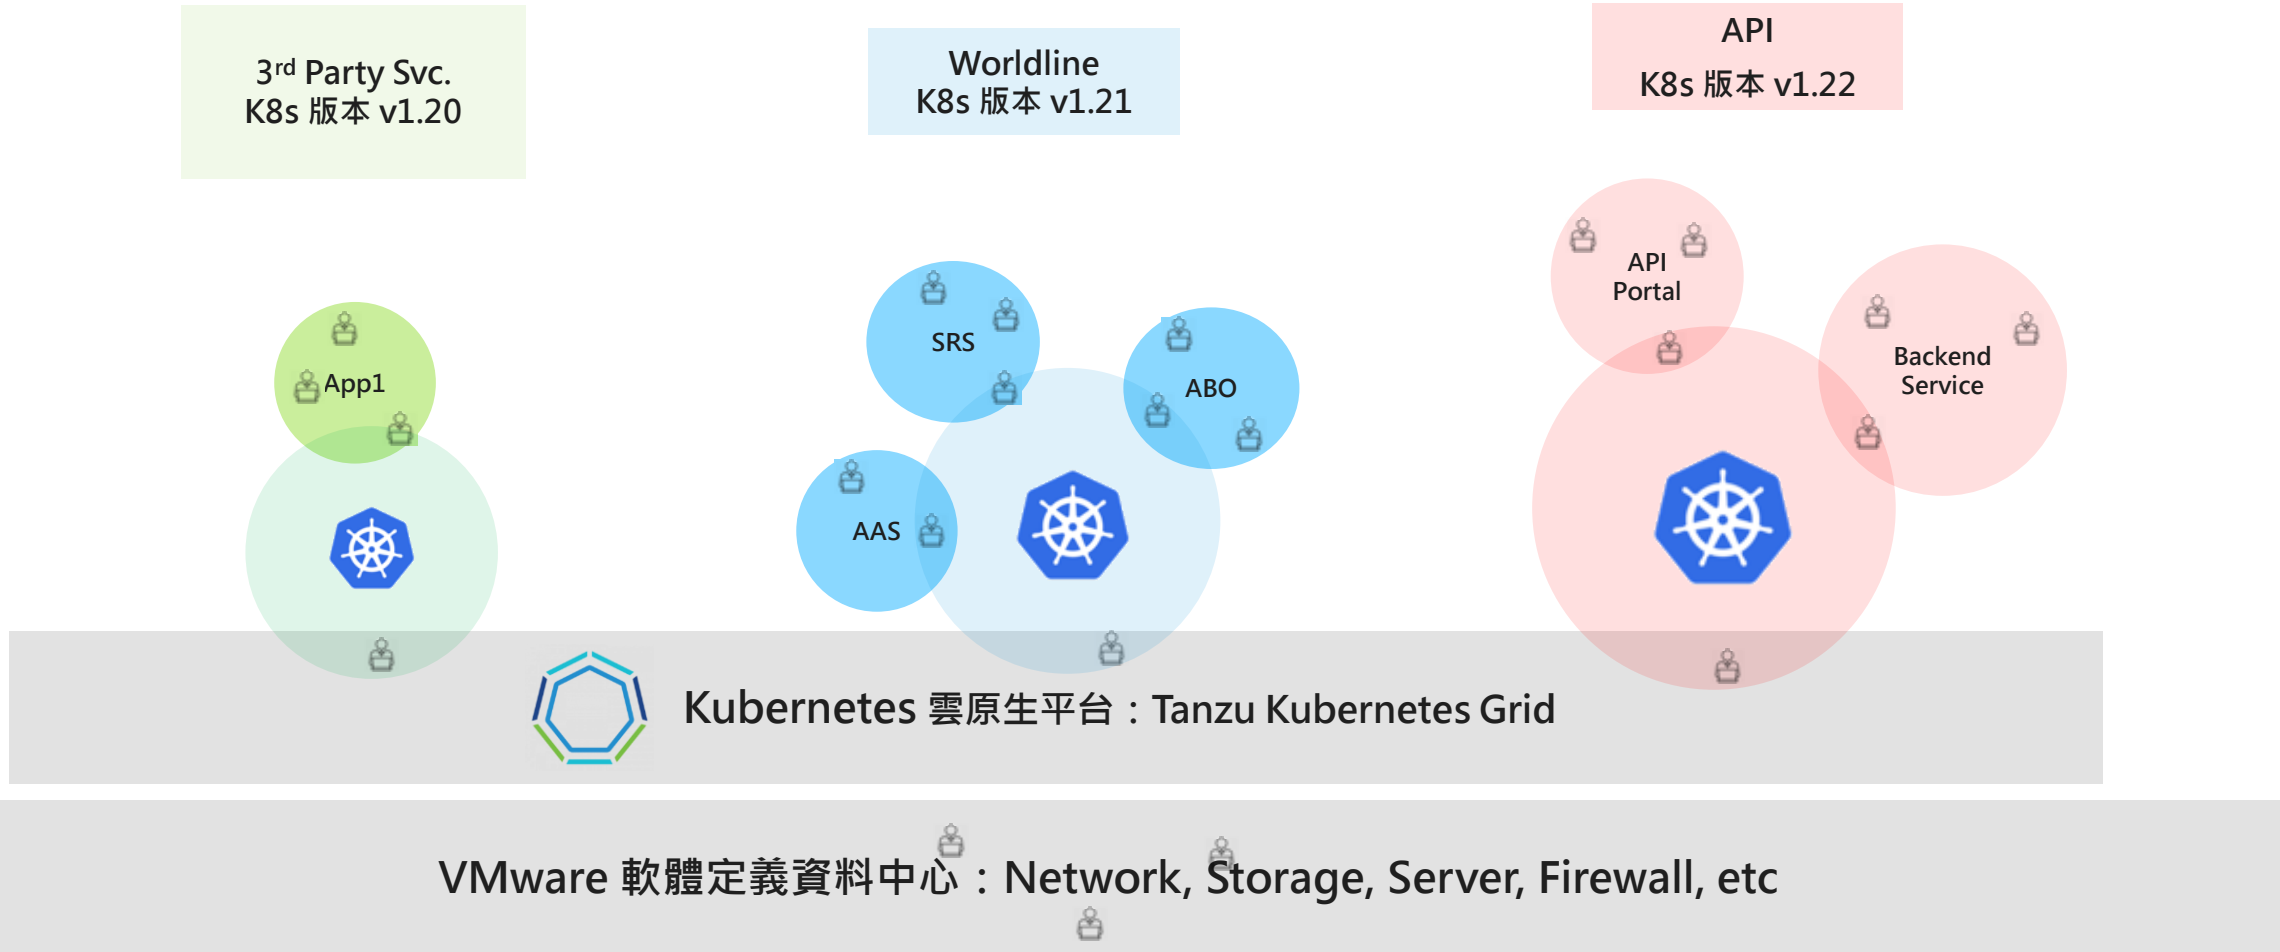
3$^{rd}$ Party Svc.
K8s 版本 v1.20

Worldline
K8s 版本 v1.21

API
K8s 版本 v1.22

App1

SRS

ABO

AAS

API Portal

Backend Service

Kubernetes 雲原生平台：Tanzu Kubernetes Grid

VMware 軟體定義資料中心：Network, Storage, Server, Firewall, etc